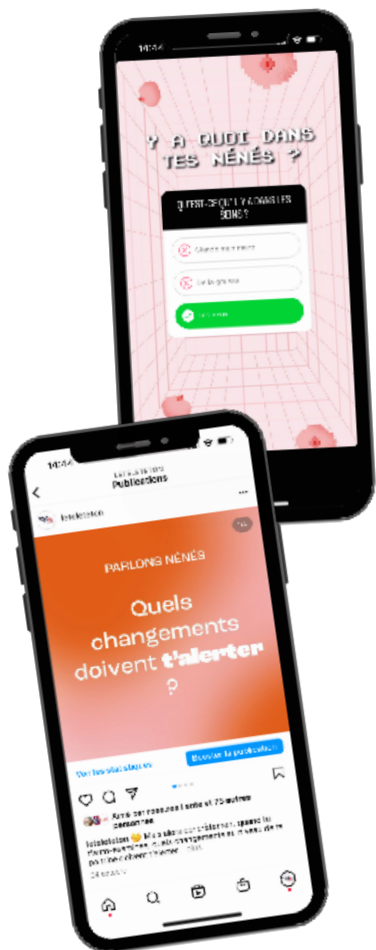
14:44

Y A QUOI DANS TES NÉNÉS ?

QU'EST-CE QU'IL Y A DANS LES SEINS ?

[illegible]

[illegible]

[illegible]

14:44

Publications

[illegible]

PARLONS NÉNÉS

Quels changements doivent t'alerter ?

Voir les statistiques

Booster la publication

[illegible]